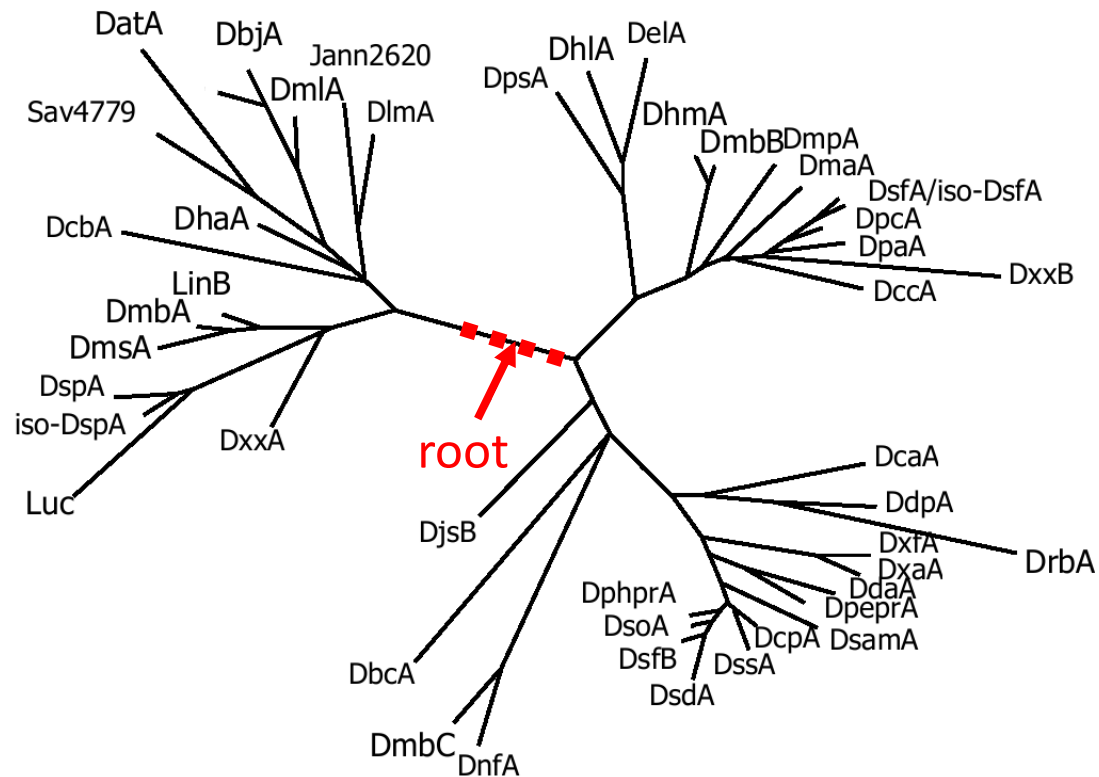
DatA
DbjA
Jann2620
DmlA
DlmA
Sav4779
DcbA
DhaA
LinB
DmbA
DmsA
DspA
iso-DspA
DxxA
Luc
root
DpsA
DhlA
DelA
DhmA
DmbB
DmpA
DmaA
DsfA/iso-DsfA
DpcA
DpaA
DxxB
DccA
DcaA
DdpA
DrbA
DxfA
DxaA
DdaA
DpeprA
DsamA
DcpA
DssA
DsdA
DsfB
DsoA
DphprA
DjsB
DbcA
DmbC
DnfA